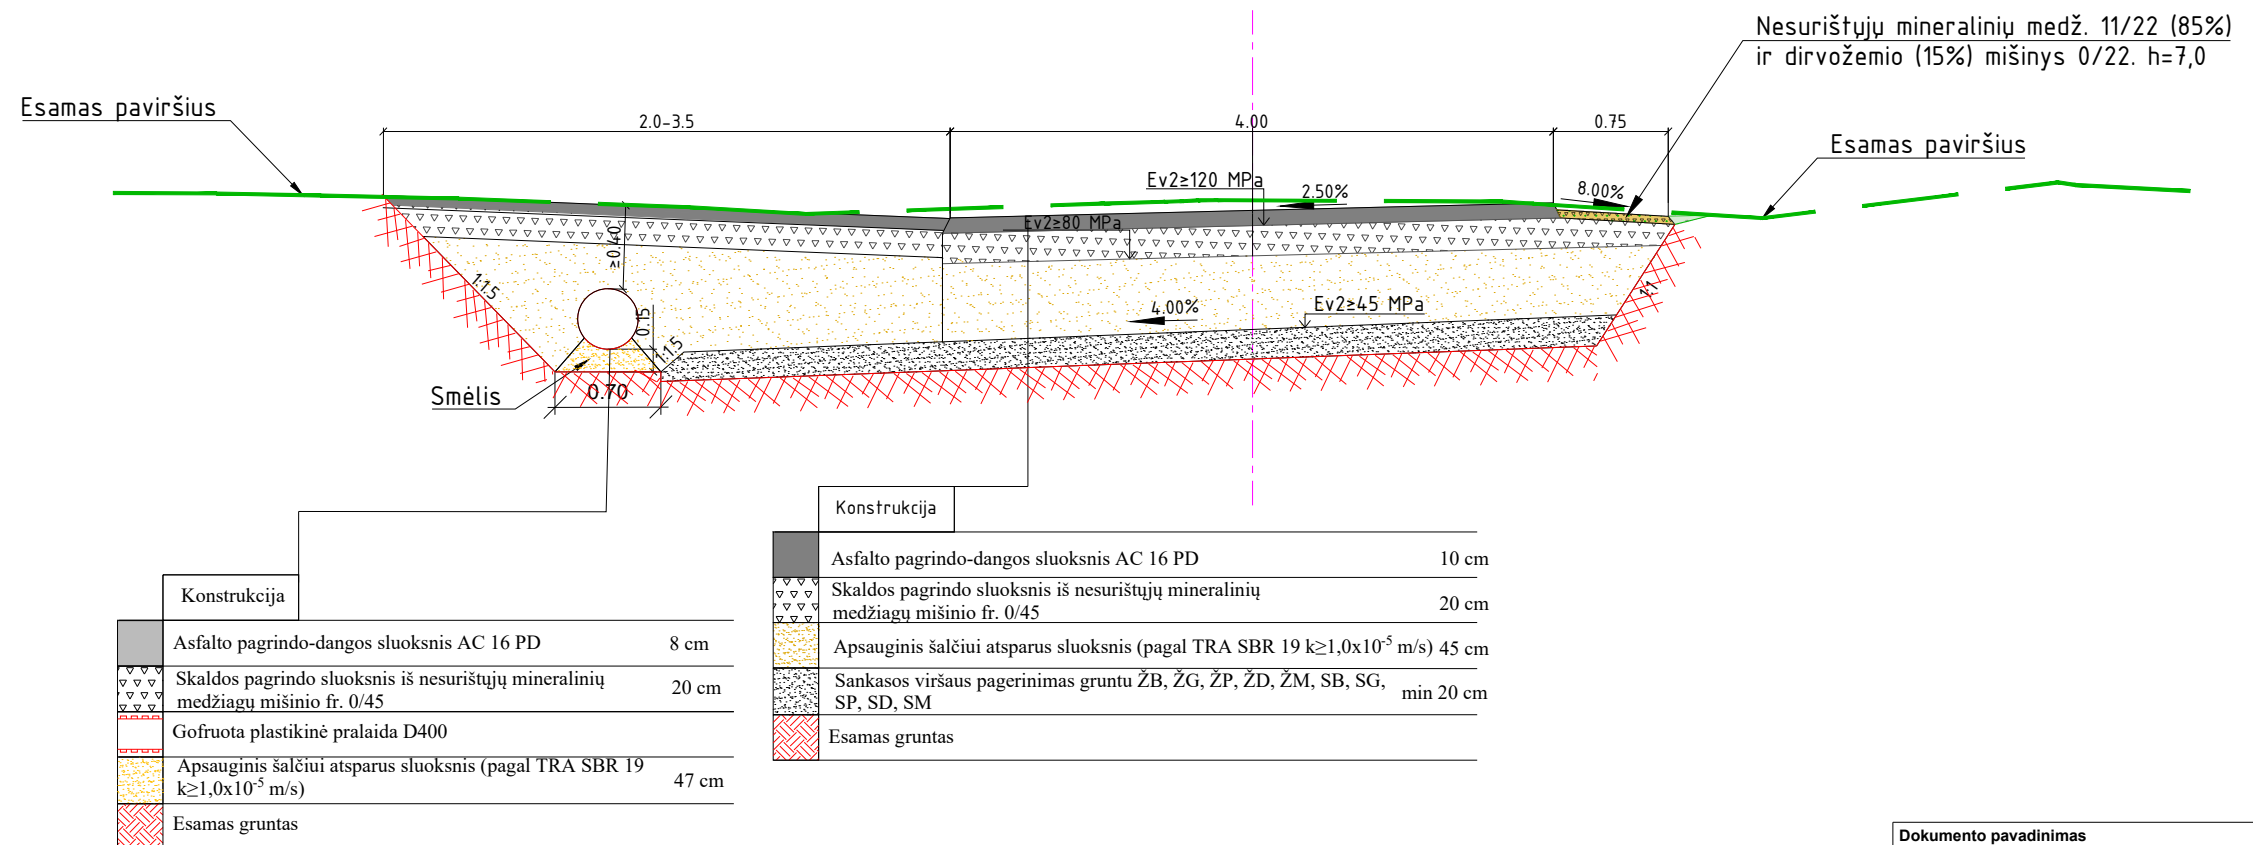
Nesurištųjų mineralinių medž. 11/22 (85%) ir dirvožemio (15%) mišinys 0/22. h=7,0

Esamas paviršius

2.0-3.5

4.00

0.75

Esamas paviršius

Ev2≥120 MPa

2.50%

8.00%

Ev2≥80 MPa

≥0.40

1:1.5

4.00%

Ev2≥45 MPa

0.15

1:1.5

1:1

Smėlis

0.70

Konstrukcija

| | | |
|---|---|---|
| | Asfalto pagrindo-dangos sluoksnis AC 16 PD | 10 cm |
| | Skaldos pagrindo sluoksnis iš nesurištųjų mineralinių medžiagų mišinio fr. 0/45 | 20 cm |
| | Apsauginis šalčiui atsparus sluoksnis (pagal TRA SBR 19 k≥1,0x10$^{-5}$ m/s) | 45 cm |
| | Sankasos viršaus pagerinimas gruntu ŽB, ŽG, ŽP, ŽD, ŽM, SB, SG, SP, SD, SM | min 20 cm |
| | Esamas gruntas | |

Konstrukcija

| | | |
|---|---|---|
| | Asfalto pagrindo-dangos sluoksnis AC 16 PD | 8 cm |
| | Skaldos pagrindo sluoksnis iš nesurištųjų mineralinių medžiagų mišinio fr. 0/45 | 20 cm |
| | Gofruota plastikinė pralaida D400 | |
| | Apsauginis šalčiui atsparus sluoksnis (pagal TRA SBR 19 k≥1,0x10$^{-5}$ m/s) | 47 cm |
| | Esamas gruntas | |

Dokumento pavadinimas